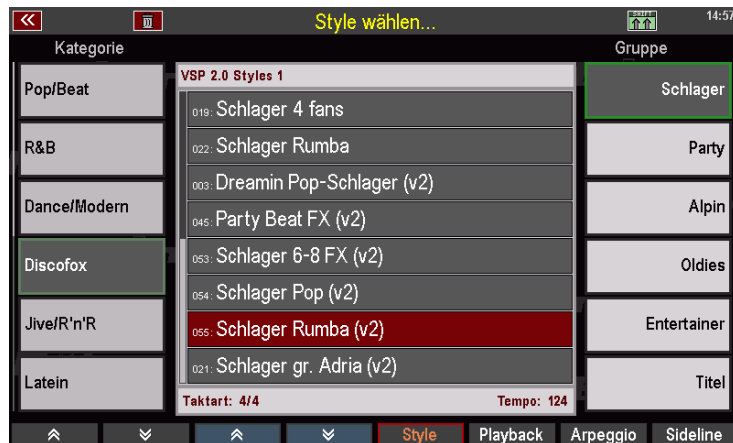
Style wählen...

14:57

Kategorie

Gruppe

Pop/Beat

R&B

Dance/Modern

Discofox

Jive/R'n'R

Latein

VSP 2.0 Styles 1

019: Schlager 4 fans

022: Schlager Rumba

003: Dreamin Pop-Schlager (v2)

045: Party Beat FX (v2)

053: Schlager 6-8 FX (v2)

054: Schlager Pop (v2)

055: Schlager Rumba (v2)

021: Schlager gr. Adria (v2)

Taktart: 4/4

Tempo: 124

Schlager

Party

Alpin

Oldies

Entertainer

Titel

Style

Playback

Arpeggio

Sideline